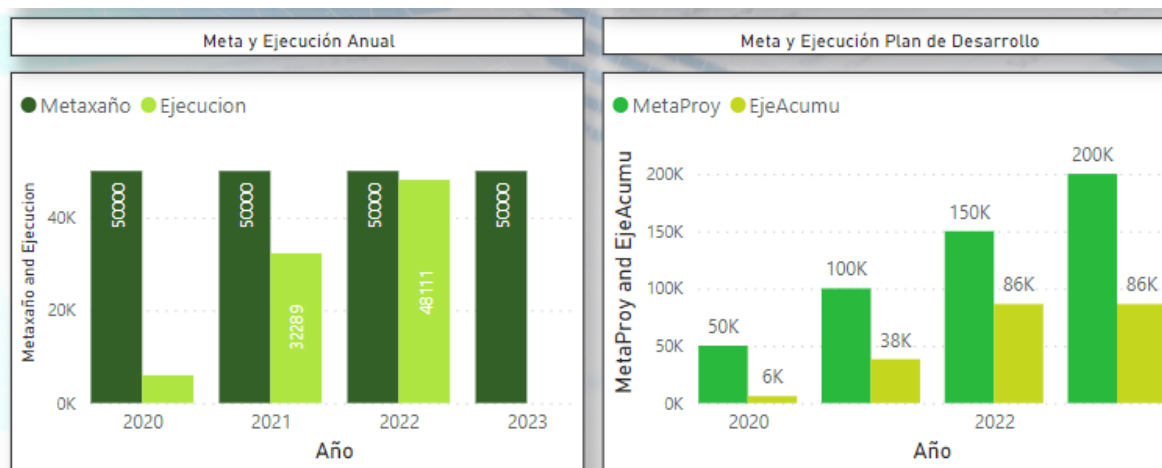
Meta y Ejecución Anual

Metaxaño Ejecucion

Metaxaño and Ejecucion

40K
20K
0K

50000
50000
32289
50000
48111
50000

2020 2021 2022 2023

Año

Meta y Ejecución Plan de Desarrollo

MetaProy EjeAcumu

MetaProy and EjeAcumu

200K
150K
100K
50K
0K

50K
6K
100K
38K
150K
86K
200K
86K

2020 2022

Año